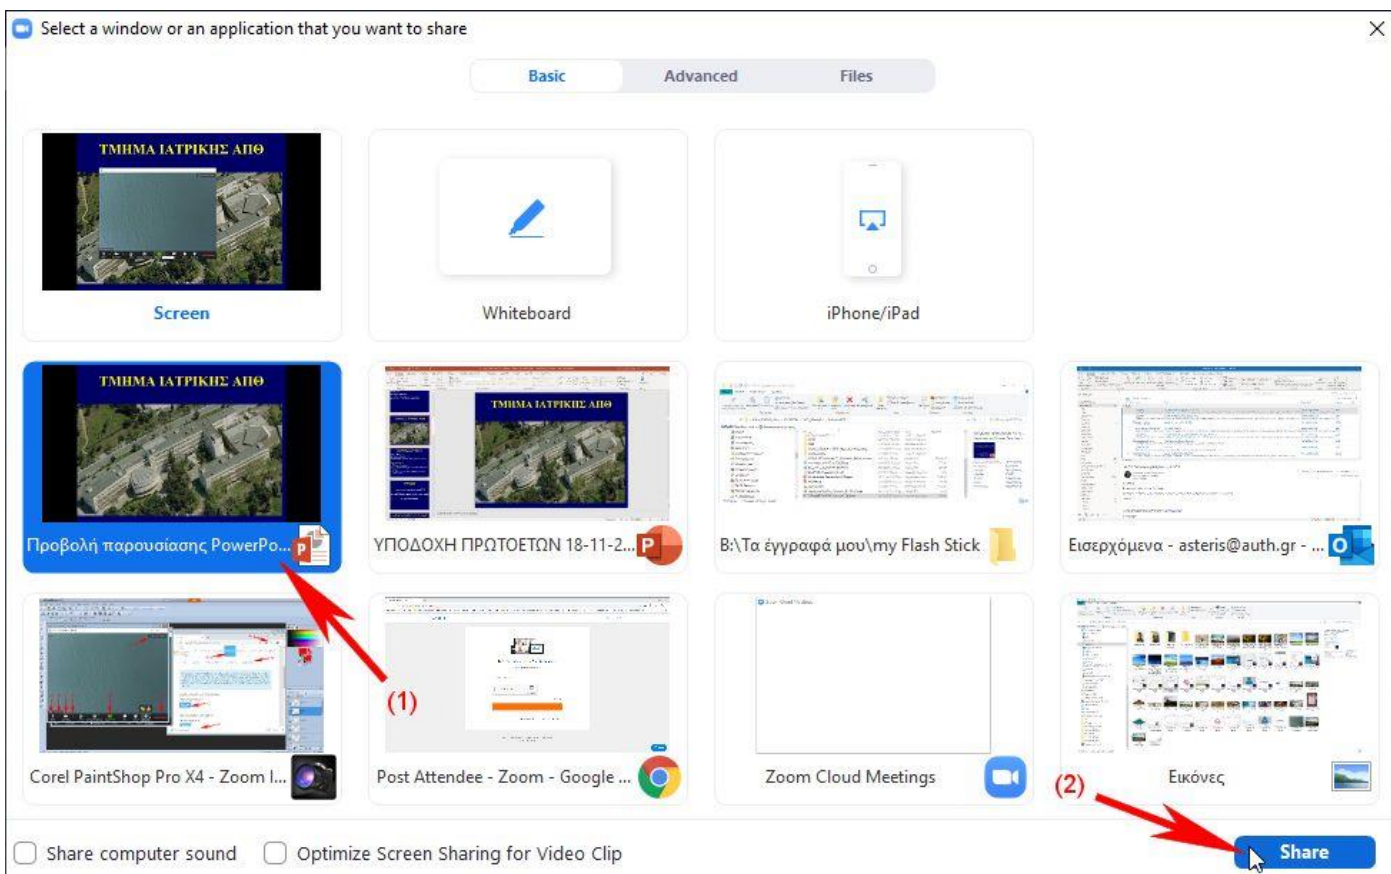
Select a window or an application that you want to share

Basic Advanced Files

ΤΜΗΜΑ ΙΑΤΡΙΚΗΣ ΑΠΘ

Screen

Whiteboard

iPhone/iPad

ΤΜΗΜΑ ΙΑΤΡΙΚΗΣ ΑΠΘ

Προβολή παρουσίασης PowerPo...

ΤΜΗΜΑ ΙΑΤΡΙΚΗΣ ΑΠΘ

ΥΠΟΔΟΧΗ ΠΡΩΤΟΕΤΩΝ 18-11-2...

B:\Τα έγγραφά μου\my Flash Stick

Εισερχόμενα - asteris@auth.gr - ...

(1)

Corel PaintShop Pro X4 - Zoom I...

Post Attendee - Zoom - Google ...

Zoom Cloud Meetings

(2)

Εικόνες

Share computer sound

Optimize Screen Sharing for Video Clip

Share